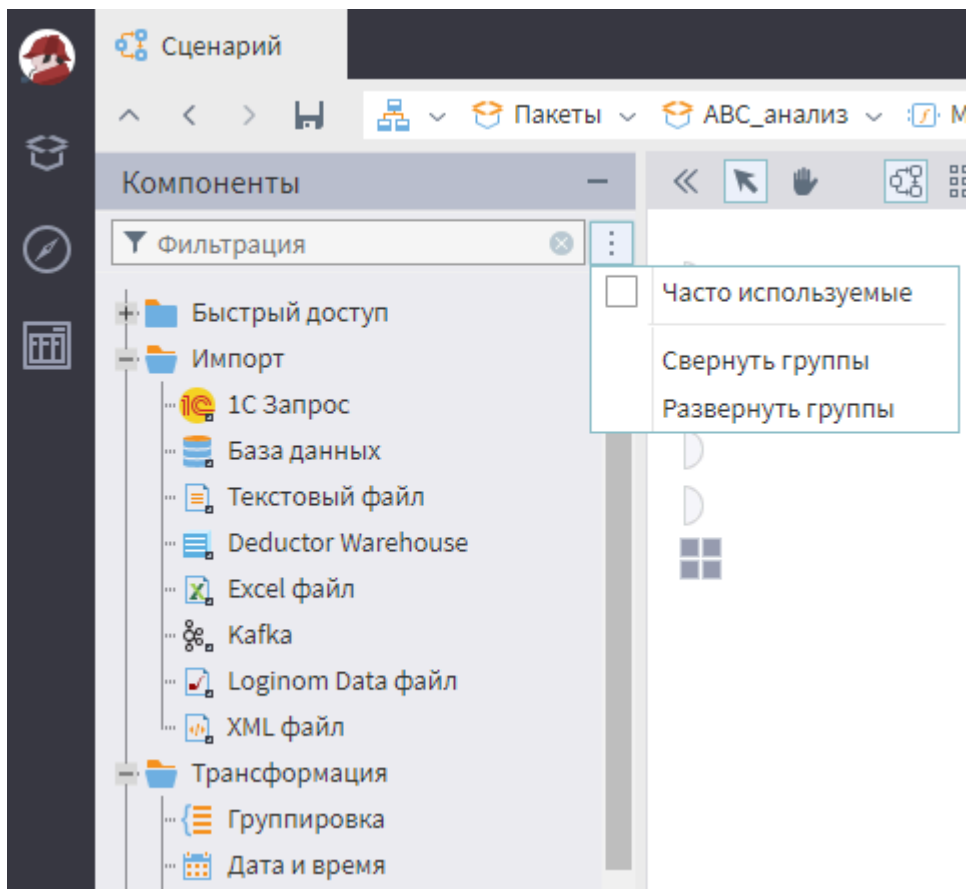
Сценарий

Пакеты ABC_анализ M

Компоненты

Фильтрация

Часто используемые

Свернуть группы

Развернуть группы

Быстрый доступ
Импорт
1С Запрос
База данных
Текстовый файл
Deductor Warehouse
Excel файл
Kafka
Loginom Data файл
XML файл
Трансформация
Группировка
Дата и время